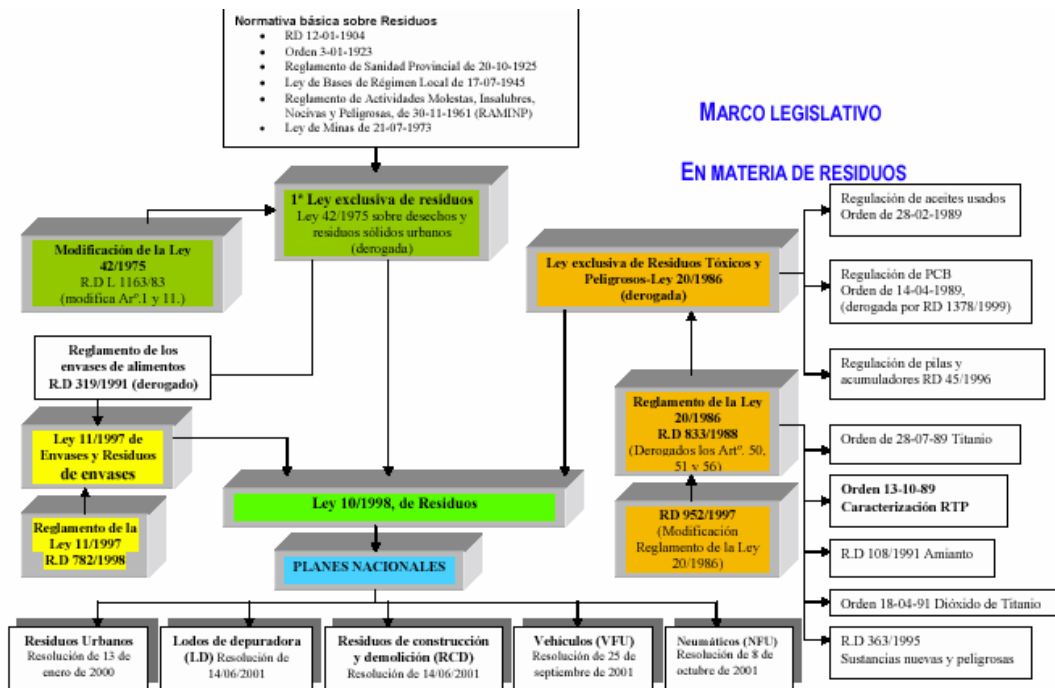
Normativa básica sobre Residuos
- RD 12-01-1904
- Orden 3-01-1923
- Reglamento de Sanidad Provincial de 20-10-1925
- Ley de Bases de Régimen Local de 17-07-1945
- Reglamento de Actividades Molestas, Insalubres, Nocivas y Peligrosas, de 30-11-1961 (RAMINP)
- Ley de Minas de 21-07-1973

MARCO LEGISLATIVO

EN MATERIA DE RESIDUOS

1ª Ley exclusiva de residuos
Ley 42/1975 sobre desechos y residuos sólidos urbanos
(derogada)

Modificación de la Ley 42/1975
R.D.L 1163/83
(modifica Arº.I y 11.)

Ley exclusiva de Residuos Tóxicos y Peligrosos-Ley 20/1986
(derogada)

Regulación de aceites usados
Orden de 28-02-1989

Regulación de PCB
Orden de 14-04-1989,
(derogada por RD 1378/1999)

Regulación de pilas y acumuladores RD 45/1996

Reglamento de los envases de alimentos
R.D 319/1991 (derogado)

Reglamento de la Ley 20/1986
R.D 833/1988
(Derogados los Artº. 50, 51 y 56)

Ley 11/1997 de Envases y Residuos de envases

Orden de 28-07-89 Titanio

Ley 10/1998, de Residuos

Orden 13-10-89
Caracterización RTP

Reglamento de la Ley 11/1997
R.D 782/1998

RD 952/1997
(Modificación Reglamento de la Ley 20/1986)

PLANES NACIONALES

R.D 108/1991 Amianto

Orden 18-04-91 Dióxido de Titanio

R.D 363/1995
Sustancias nuevas y peligrosas

Residuos Urbanos
Resolución de 13 de enero de 2000

Lodos de depuradora (LD) Resolución de 14/06/2001

Residuos de construcción y demolición (RCD)
Resolución de 14/06/2001

Vehículos (VFU)
Resolución de 25 de septiembre de 2001

Neumáticos (NFU)
Resolución de 8 de octubre de 2001